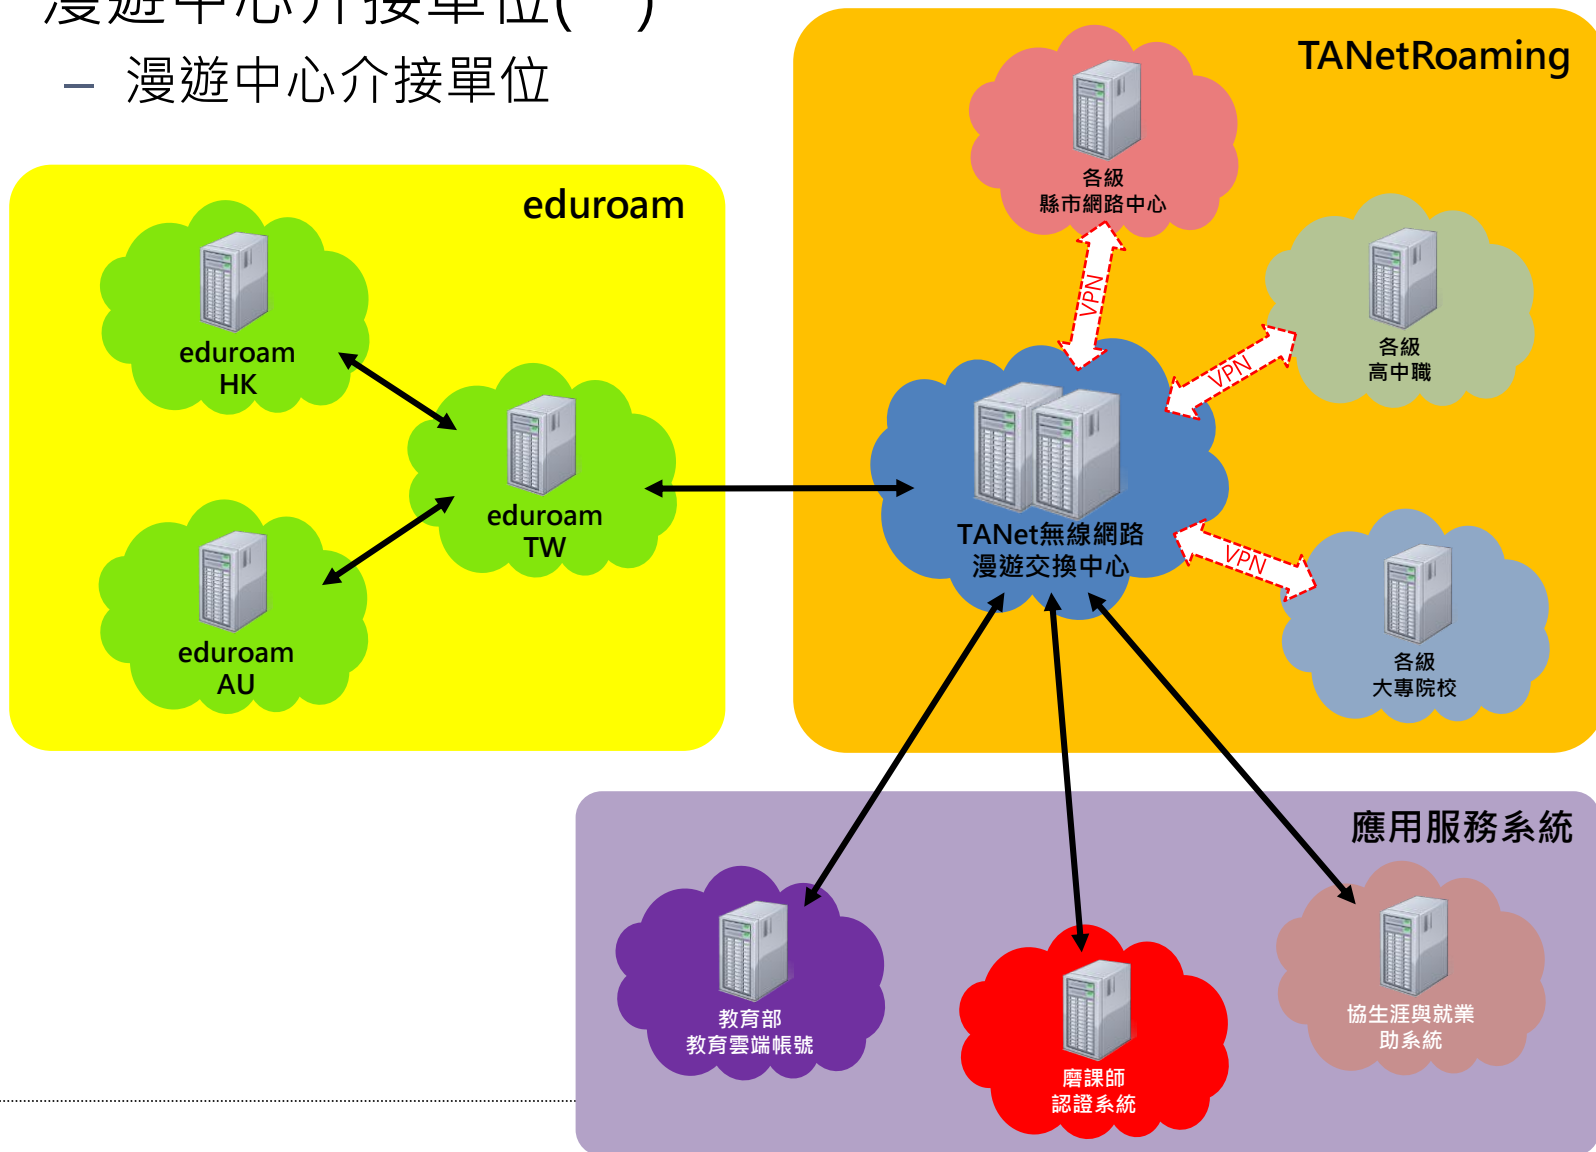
漫遊中心介接單位( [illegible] )

– 漫遊中心介接單位

eduroam

eduroam HK

eduroam TW

eduroam AU

TANetRoaming

各級 縣市網路中心

VPN

各級 高中職

VPN

TANet無線網路 漫遊交換中心

VPN

各級 大專院校

應用服務系統

教育部 教育雲端帳號

磨課師 認證系統

協生涯與就業 助系統